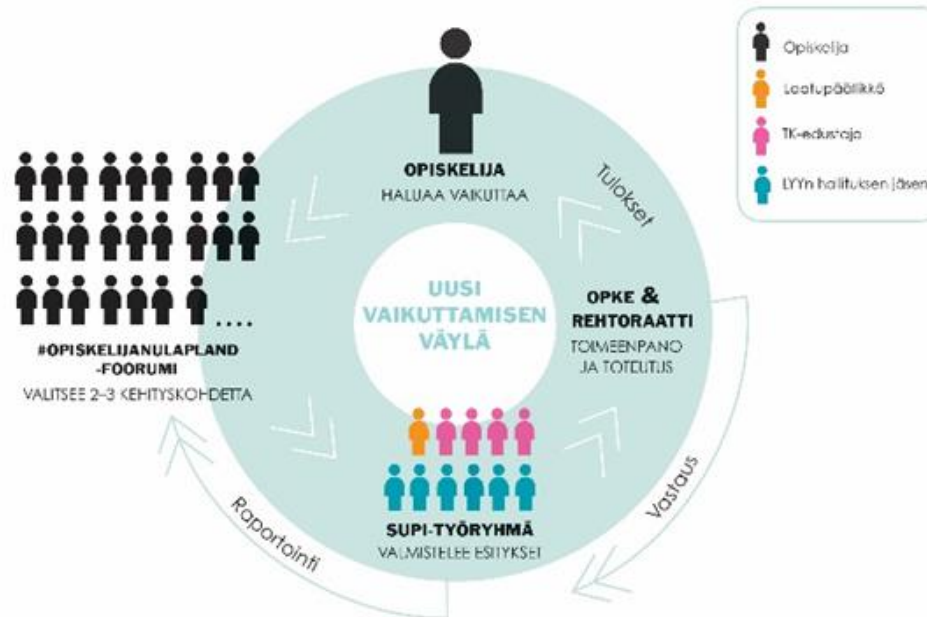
Opiskelija

Laatupäällikkö

TK-edustaja

LYYn hallituksen jäsen

OPISKELIJA
HALUAA VAIKUTTAA

Tulokset

UUSI VAIKUTTAMISEN VÄYLÄ

OPKE & REHTORAATTI
TOIMEENPANO JA TOTEUTUS

....

#OPISKELIJANULAPLAND -FOORUMI
VALITSEE 2–3 KEHITYSKOHDETTA

Vastaus

Raportointi

SUPI-TYÖRYHMÄ
VALMISTELEE ESITYKSET